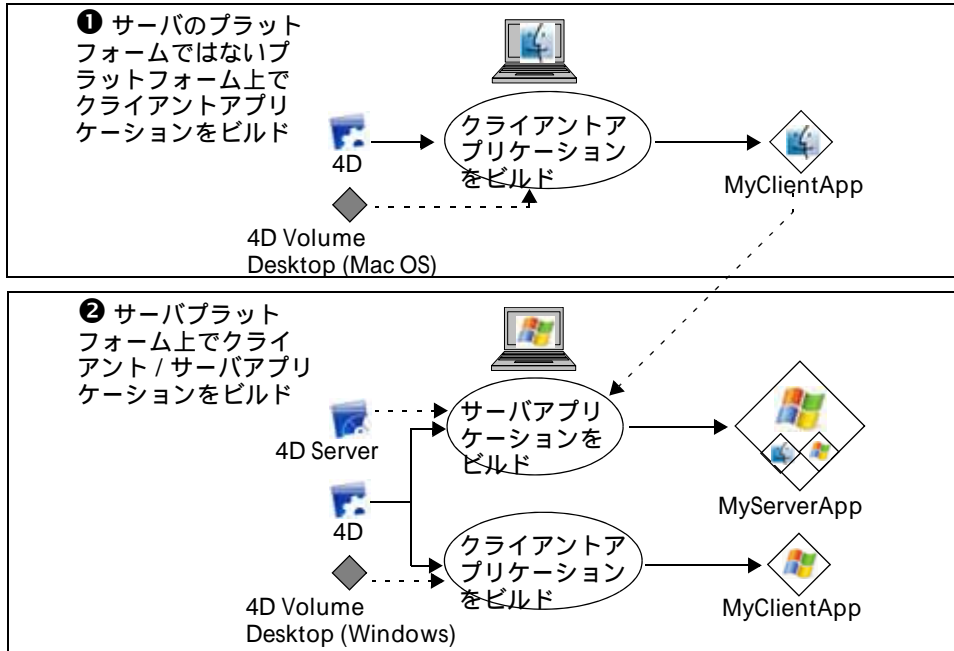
❶ サーバのプラットフォームではないプラットフォーム上でクライアントアプリケーションをビルド

4D

クライアントアプリケーションをビルド

MyClientApp

4D Volume Desktop (Mac OS)

❷ サーバプラットフォーム上でクライアント / サーバアプリケーションをビルド

4D Server

サーバアプリケーションをビルド

MyServerApp

4D

クライアントアプリケーションをビルド

MyClientApp

4D Volume Desktop (Windows)